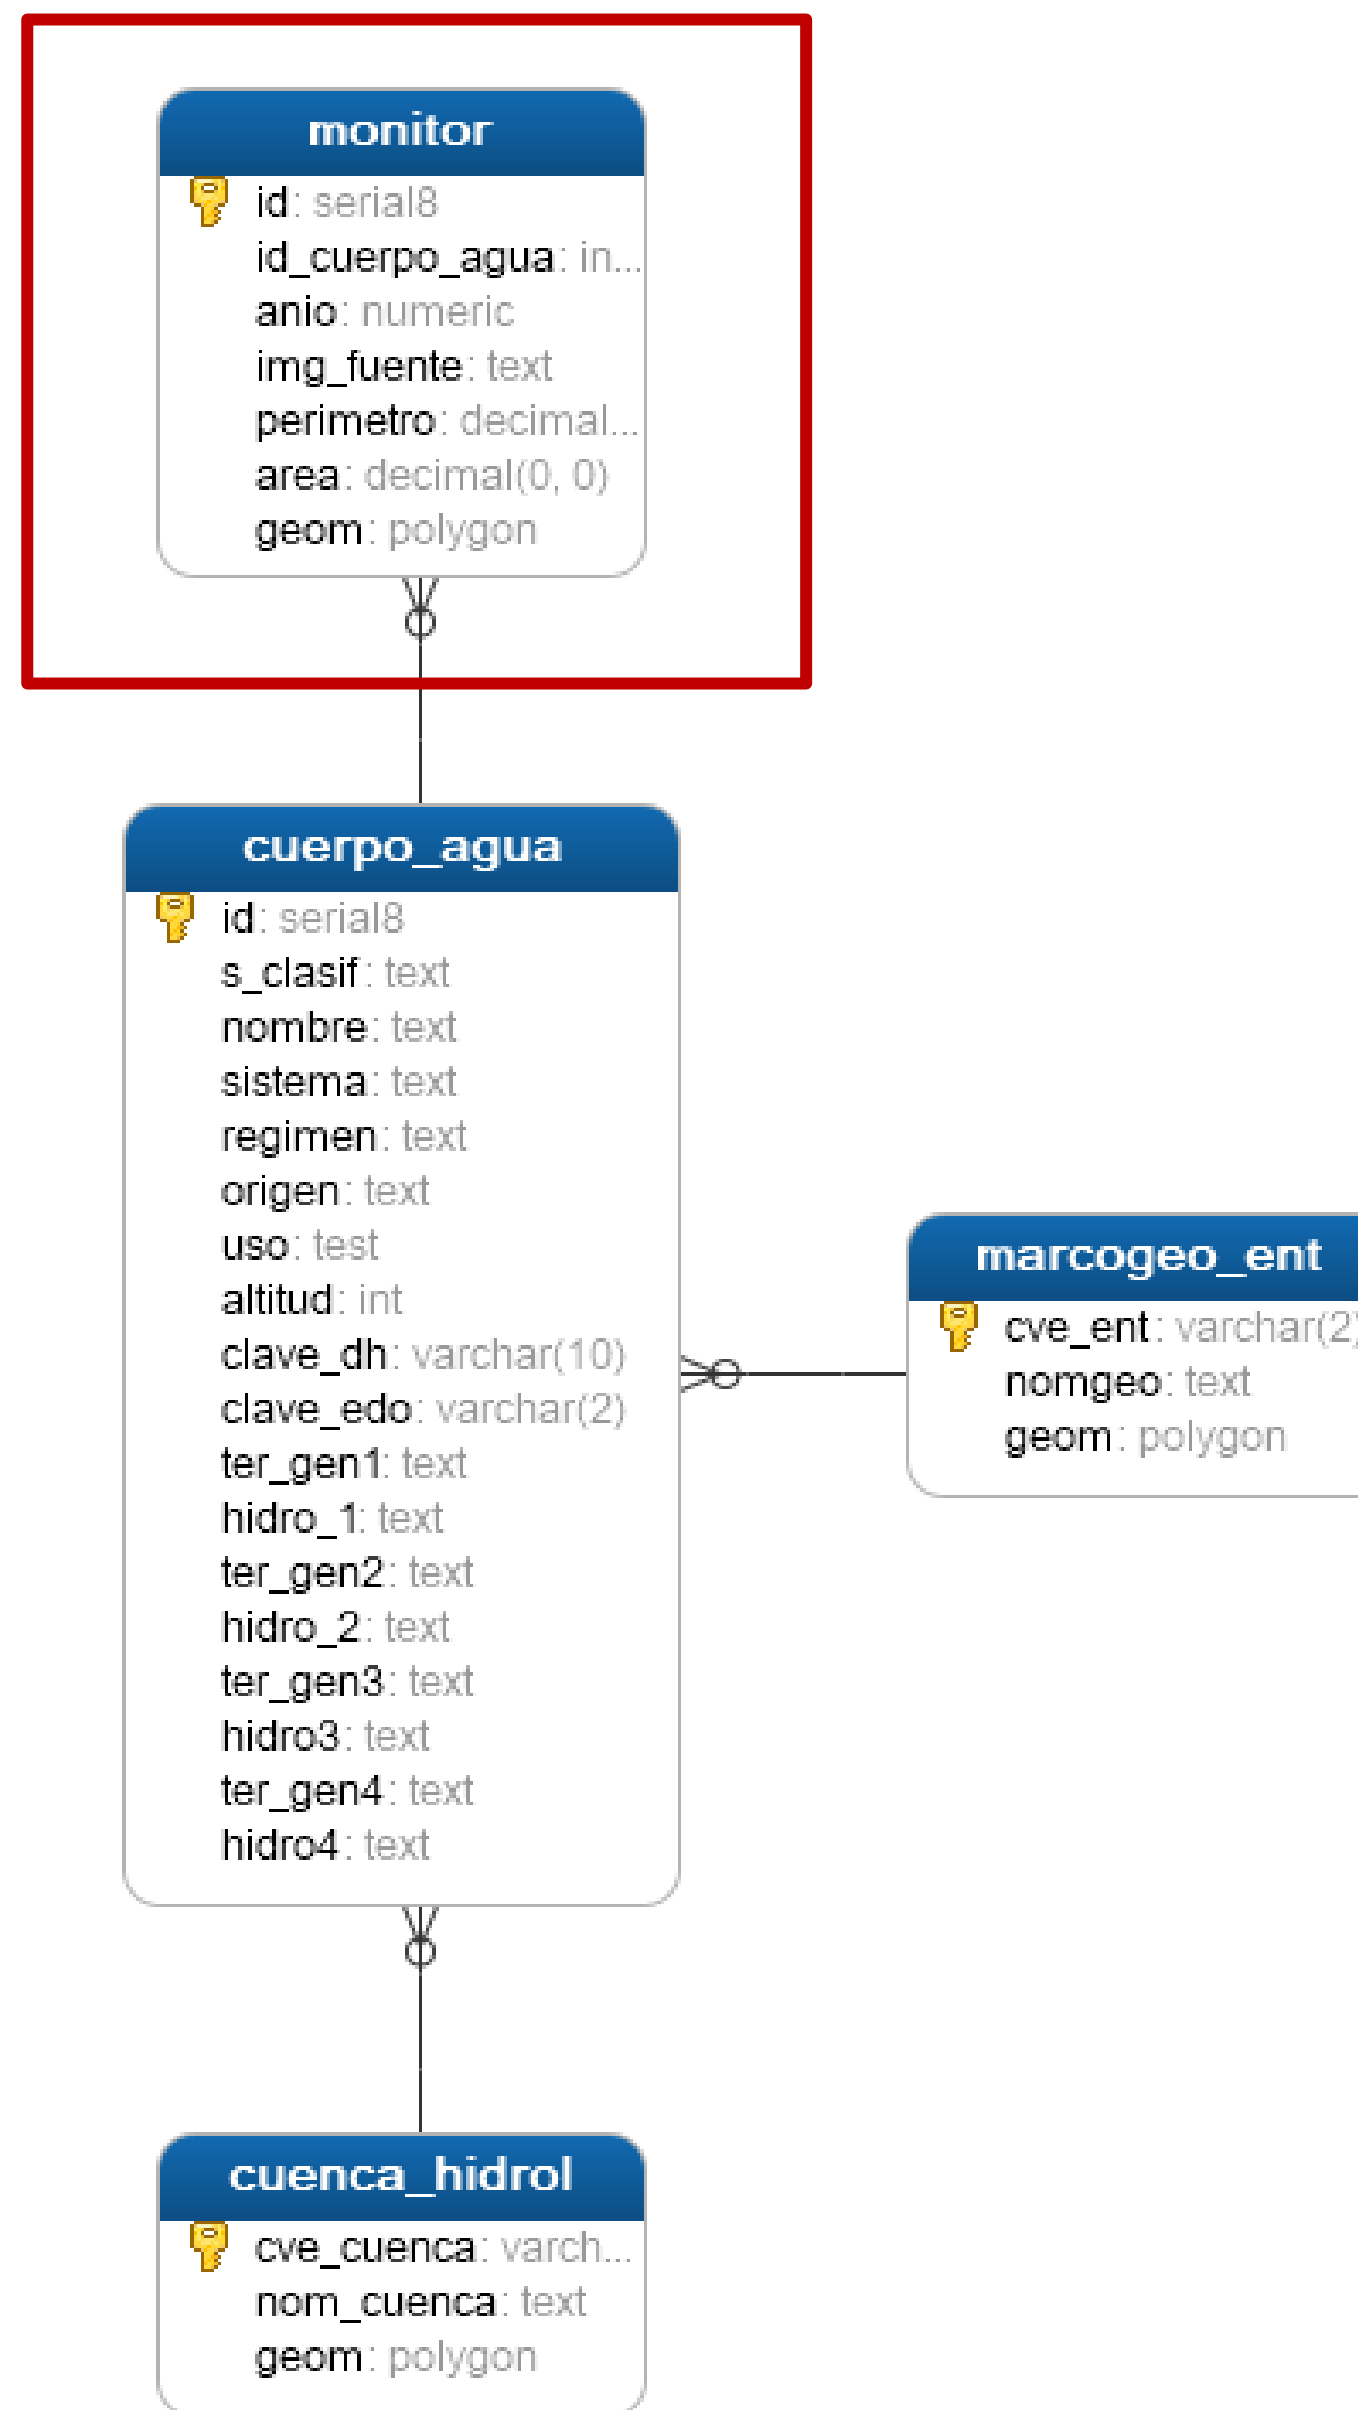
monitor

id: serial8
id_cuerpo_agua: in...
anio: numeric
img_fuente: text
perimetro: decimal...
area: decimal(0, 0)
geom: polygon

cuerpo_agua

id: serial8
s_clasif: text
nombre: text
sistema: text
regimen: text
origen: text
uso: test
altitud: int
clave_dh: varchar(10)
clave_edo: varchar(2)
ter_gen1: text
hidro_1: text
ter_gen2: text
hidro_2: text
ter_gen3: text
hidro3: text
ter_gen4: text
hidro4: text

marcogeo_ent

cve_ent: varchar(2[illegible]
nomgeo: text
geom: polygon

cuenca_hidrol

cve_cuenca: varch...
nom_cuenca: text
geom: polygon